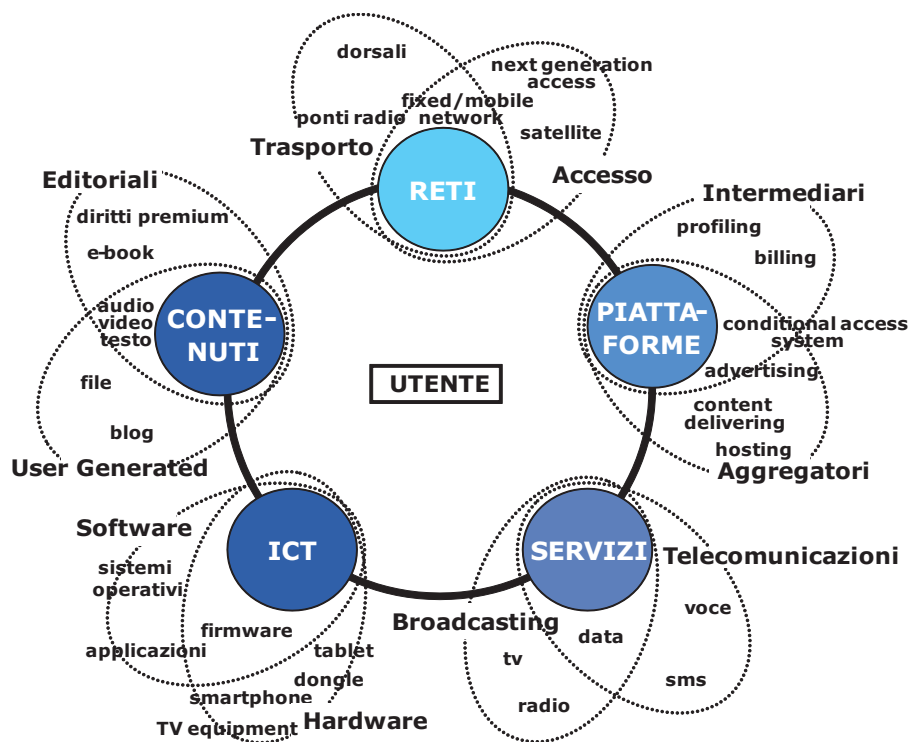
dorsali

next generation access

fixed/mobile network

ponti radio

satellite

Trasporto

RETI

Accesso

Intermediari

profiling

billing

Editoriali

diritti premium

e-book

audio
video
testo

CONTENUTI

PIATTAFORME

conditional access system

advertising

content delivering

hosting

Aggregatori

UTENTE

file

blog

User Generated

Software

sistemi operativi

ICT

SERVIZI

Telecomunicazioni

voce

firmware

applicazioni

tablet

dongle

smartphone

TV equipment

Hardware

Broadcasting

data

tv

sms

radio